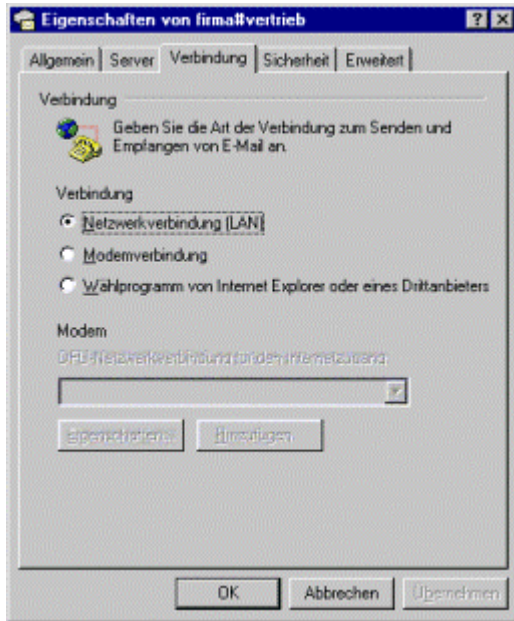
Eigenschaften von firma#vertrieb

?

Allgemein | Server | Verbindung | Sicherheit | Erweitert

Verbindung

Geben Sie die Art der Verbindung zum Senden und Empfangen von E-Mail an.

Verbindung

Netzwerkverbindung (LAN)

Modemverbindung

Wählprogramm von Internet Explorer oder eines Drittanbieters

Modem

DFÜ-Netzwerkverbindung für den Internetzugang:

Eigenschaften...

Hinzufügen...

OK

Abbrechen

Übernehmen